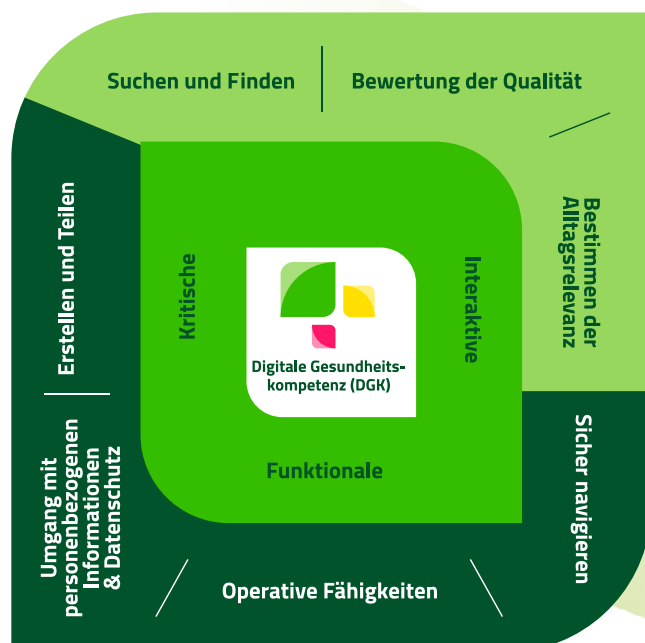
Suchen und Finden

Bewertung der Qualität

Bestimmen der Alltagsrelevanz

Sicher navigieren

Operative Fähigkeiten

Umgang mit personenbezogenen Informationen & Datenschutz

Erstellen und Teilen

Kritische

Interaktive

Funktionale

Digitale Gesundheitskompetenz (DGK)